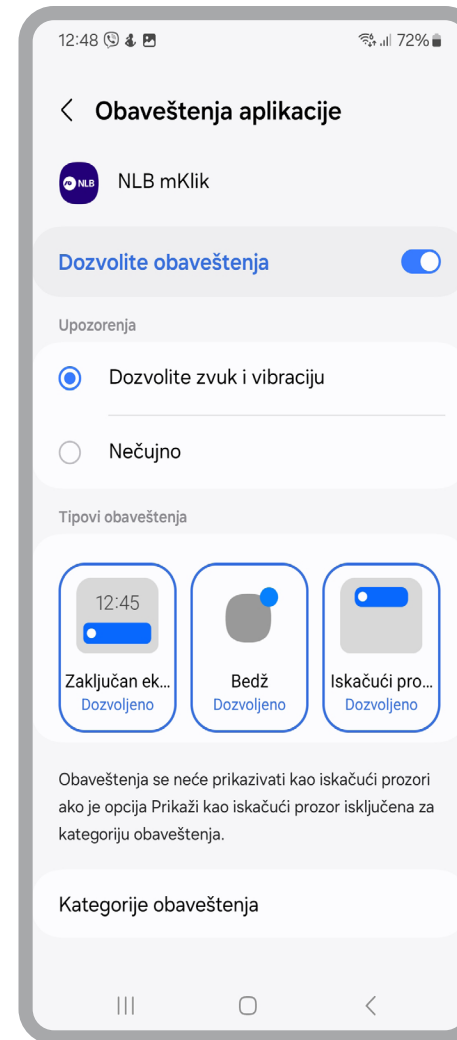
12:48 72%

Obaveštenja aplikacije

NLB

NLB mKlik

Dozvolite obaveštenja

Upozorenja

Dozvolite zvuk i vibraciju

Nečujno

Tipovi obaveštenja

12:45

Zaključan ek...
Dozvoljeno

Bedž
Dozvoljeno

Iskačući pro...
Dozvoljeno

Obaveštenja se neće prikazivati kao iskačući prozori ako je opcija Prikaži kao iskačući prozor isključena za kategoriju obaveštenja.

Kategorije obaveštenja